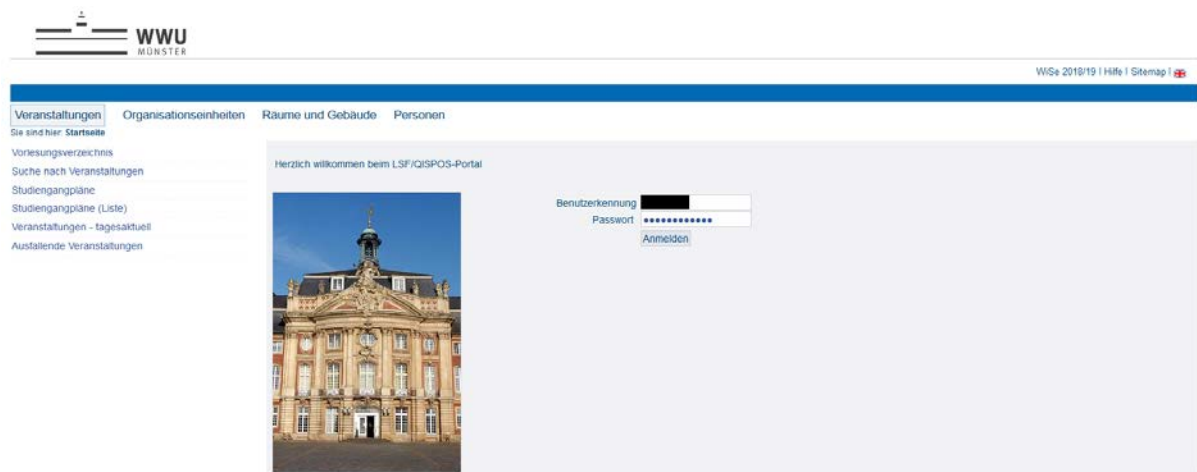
WWU
MÜNSTER

WiSe 2018/19 | Hilfe | Sitemap |

Veranstaltungen Organisationseinheiten Räume und Gebäude Personen

Sie sind hier: Startseite

Vorlesungsverzeichnis
Suche nach Veranstaltungen
Studiengangpläne
Studiengangpläne (Liste)
Veranstaltungen - tagesaktuell
Ausfallende Veranstaltungen

Herzlich willkommen beim LSF/QISPOS-Portal

Benutzerkennung
Passwort ••••••••••••
Anmelden